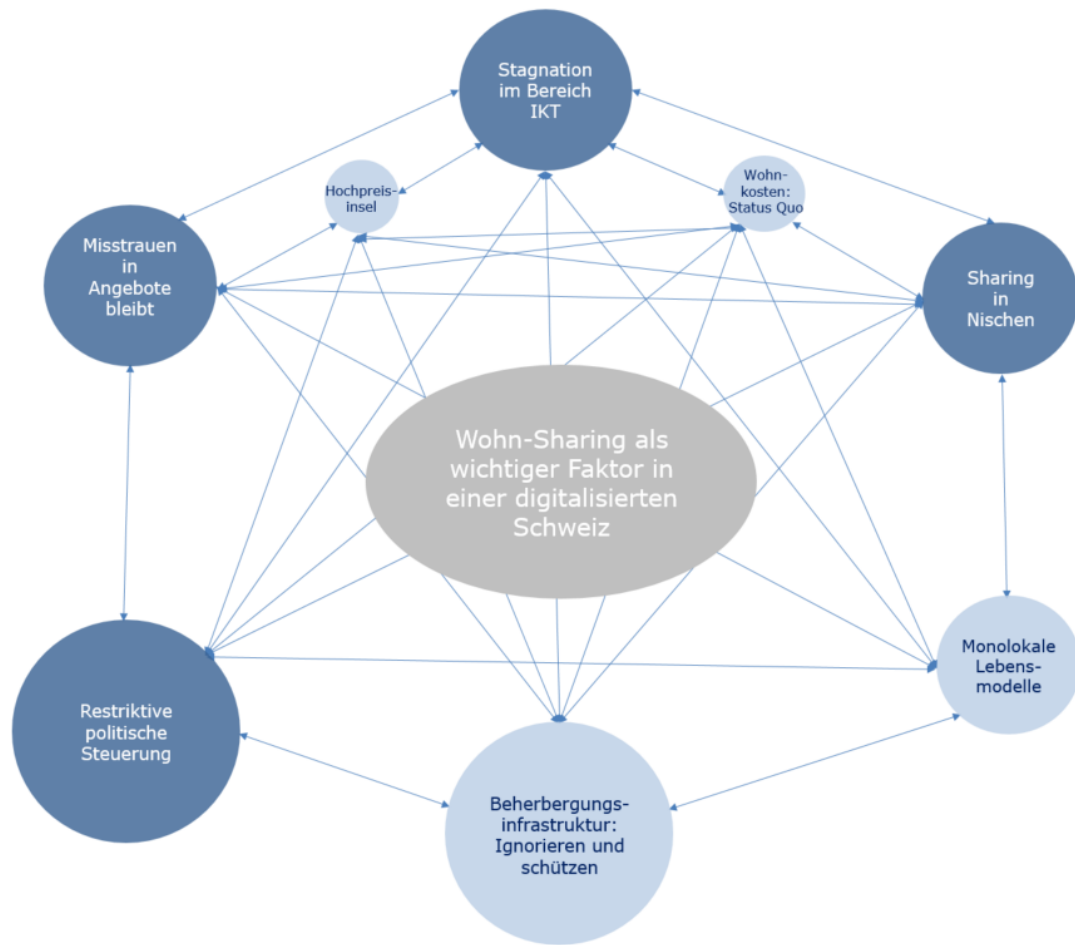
Stagnation im Bereich IKT

Hochpreis-insel

Wohn-kosten: Status Quo

Misstrauen in Angebote bleibt

Sharing in Nischen

Wohn-Sharing als wichtiger Faktor in einer digitalisierten Schweiz

Restriktive politische Steuerung

Monolokale Lebens-modelle

Beherbergungs-infrastruktur: Ignorieren und schützen